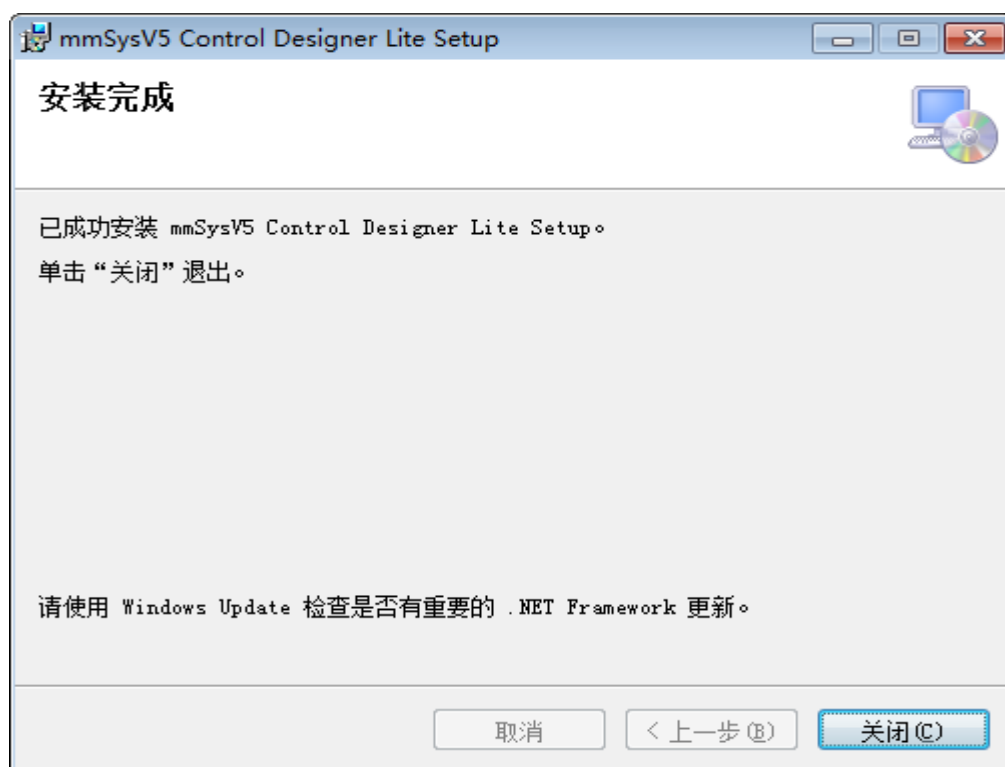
mmSysV5 Control Designer Lite Setup

安装完成

已成功安装 mmSysV5 Control Designer Lite Setup。

单击“关闭”退出。

请使用 Windows Update 检查是否有重要的 .NET Framework 更新。

取消

< 上一步(B)

关闭(C)